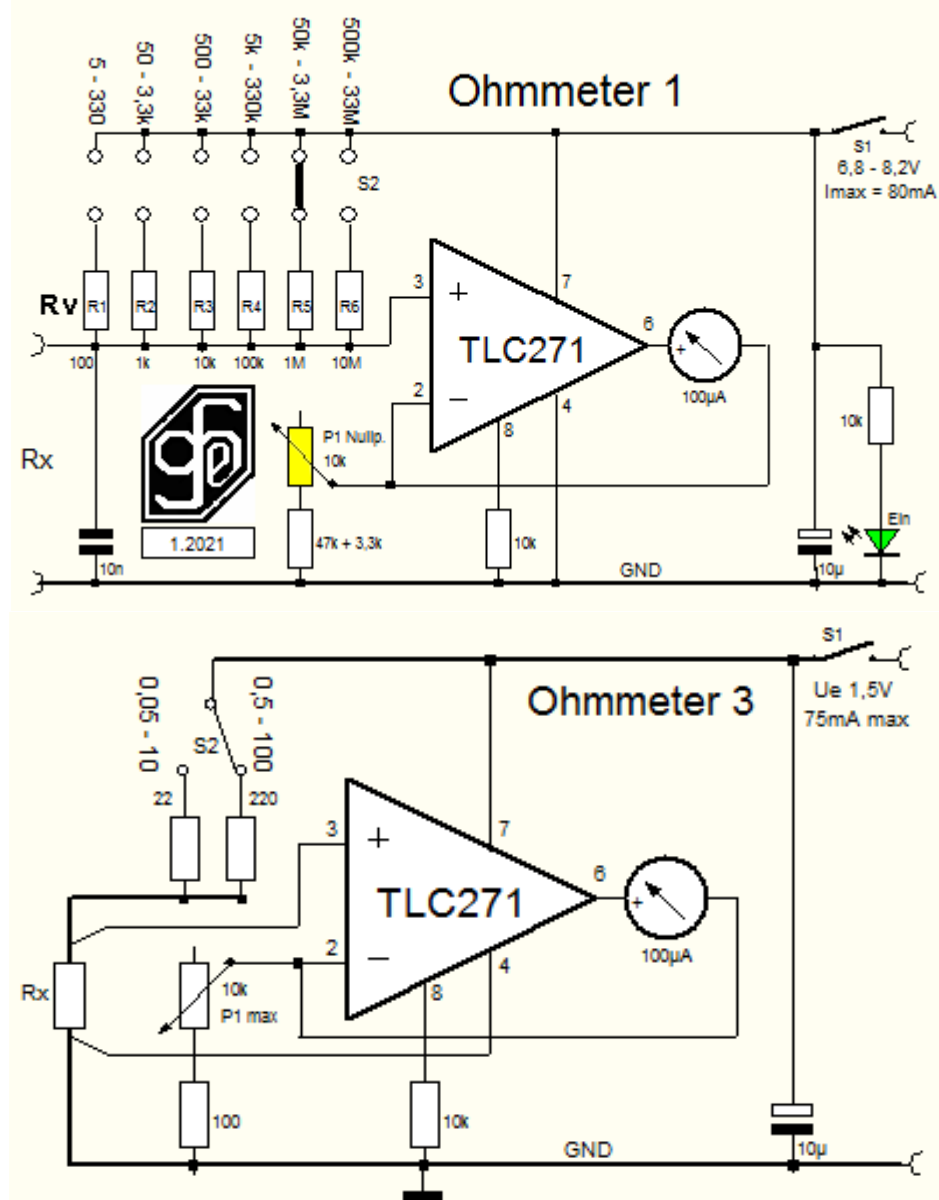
5 - 330
50 - 3,3k
500 - 33k
5k - 330k
50k - 3,3M
500k - 33M

Ohmmeter 1

S1
6,8 - 8,2V
Imax = 80mA

S2

Rv
R1
R2
R3
R4
R5
R6
100
1k
10k
100k
1M
10M

3
+
7
TLC271
6
2
−
4
8
100µA

Rx
P1 Nullp.
10k
47k + 3,3k
10k
10k
Ein

1.2021

10n
GND
10µ

S1
Ohmmeter 3
Ue 1,5V
75mA max

0,05 - 10
0,5 - 100
S2
22
220
3
+
7
TLC271
6
2
−
4
8
100µA
Rx
10k
P1 max
100
10k
GND
10µ